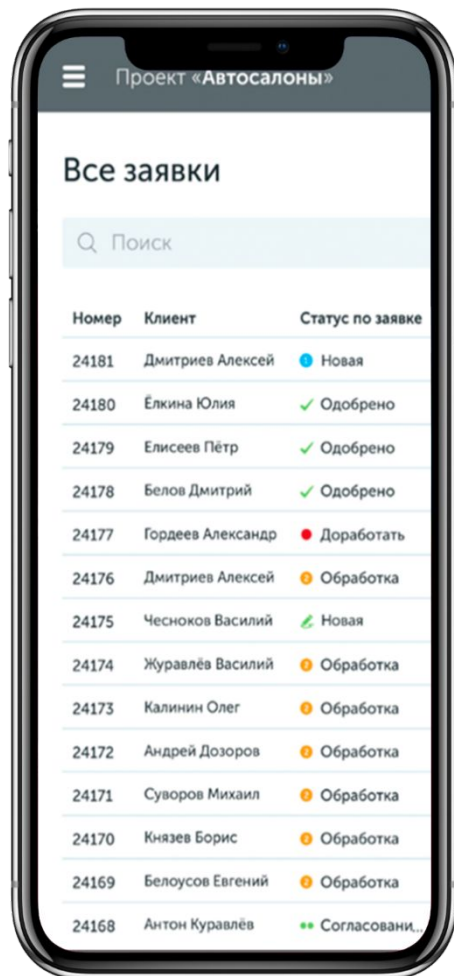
Проект «Автосалоны»

Все заявки

Поиск

| Номер | Клиент | Статус по заявке |
|---|---|---|
| 24181 | Дмитриев Алексей | Новая |
| 24180 | Ёлкина Юлия | Одобрено |
| 24179 | Елисеев Пётр | Одобрено |
| 24178 | Белов Дмитрий | Одобрено |
| 24177 | Гордеев Александр | Доработать |
| 24176 | Дмитриев Алексей | Обработка |
| 24175 | Чесноков Василий | Новая |
| 24174 | Журавлёв Василий | Обработка |
| 24173 | Калинин Олег | Обработка |
| 24172 | Андрей Дозоров | Обработка |
| 24171 | Суворов Михаил | Обработка |
| 24170 | Князев Борис | Обработка |
| 24169 | Белоусов Евгений | Обработка |
| 24168 | Антон Куравлёв | Согласовани... |